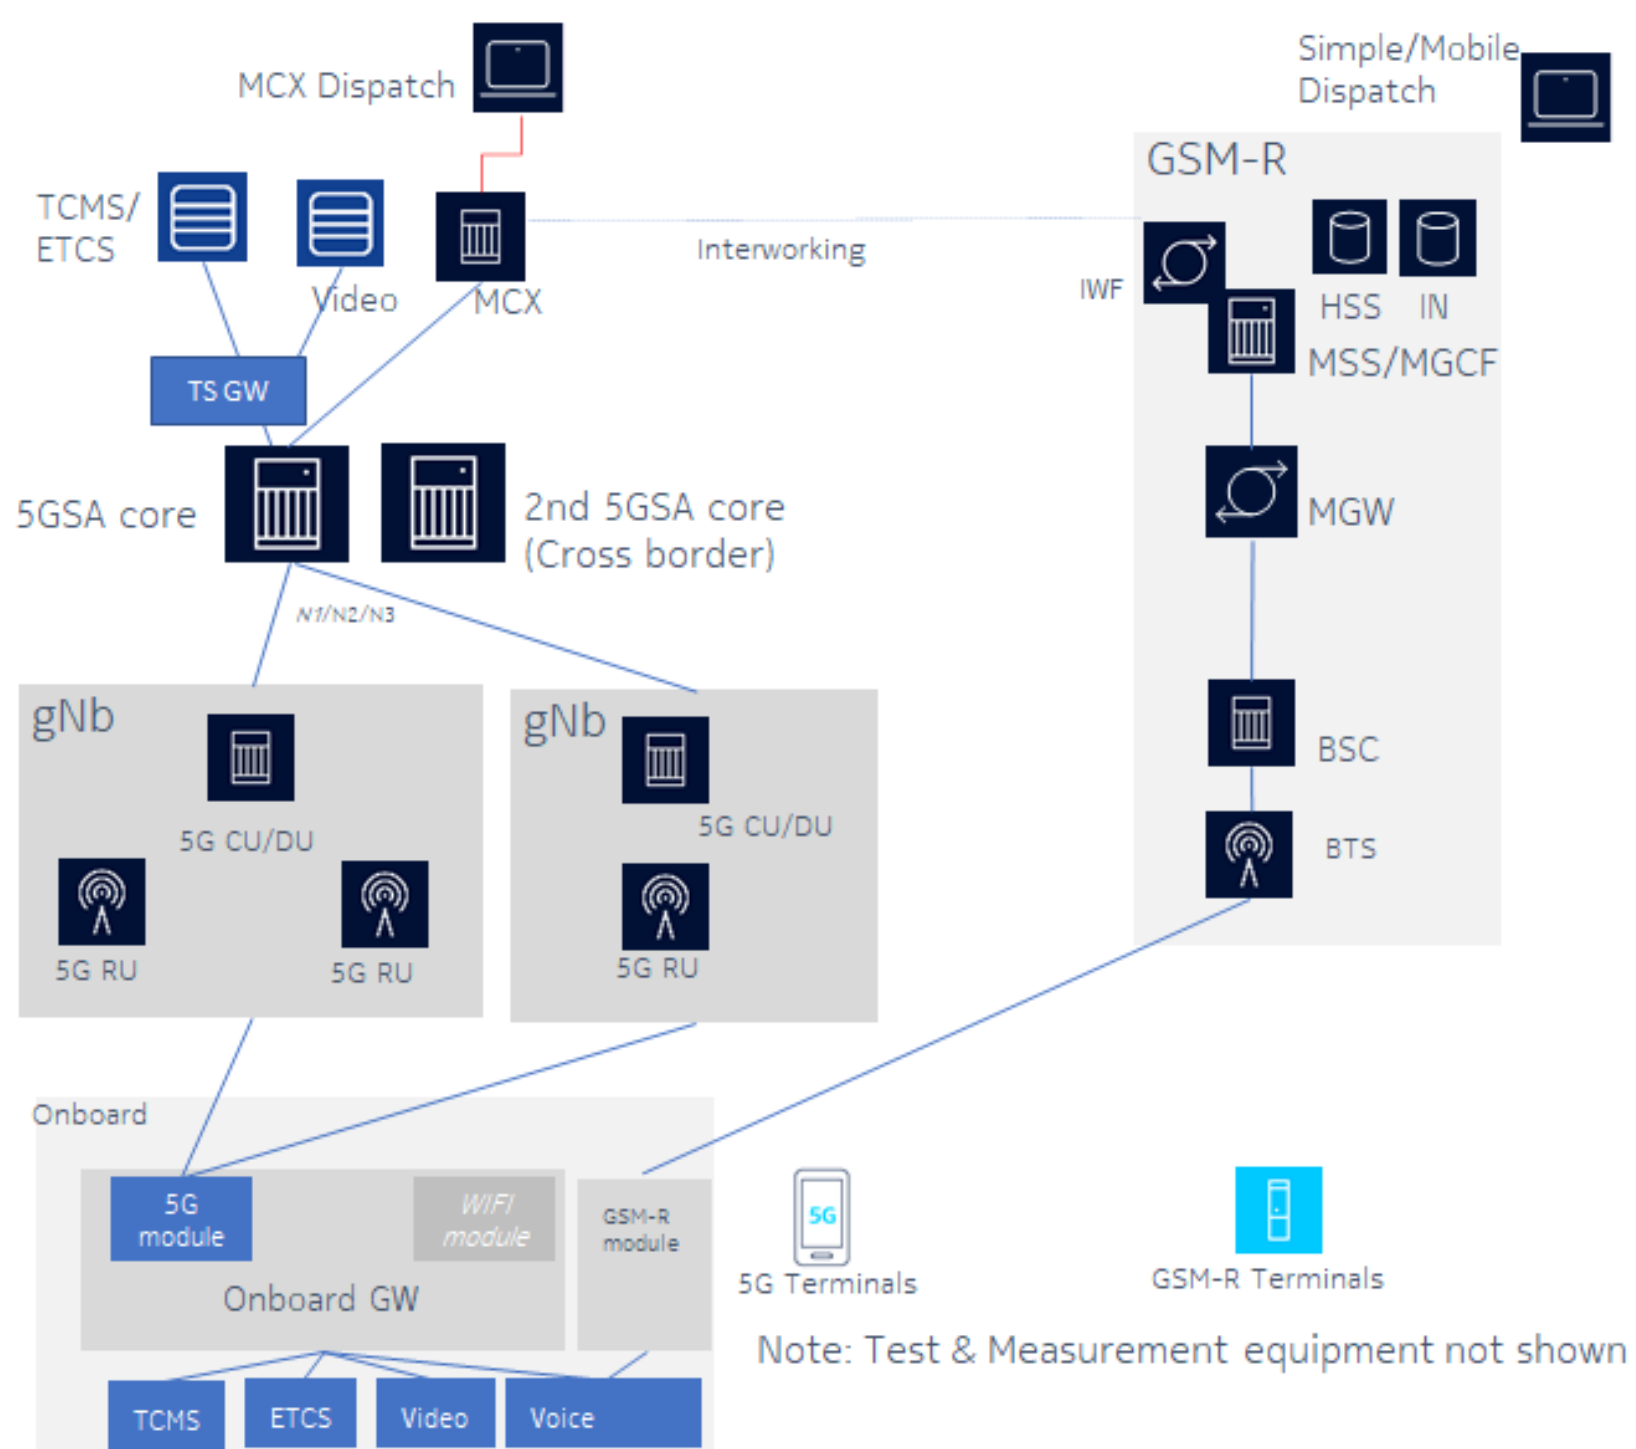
MCX Dispatch

Simple/Mobile Dispatch

GSM-R

TCMS/ ETCS

Video

MCX

Interworking

IWF

HSS

IN

MSS/MGCF

TS GW

5GSA core

2nd 5GSA core (Cross border)

MGW

N1/N2/N3

gNb

5G CU/DU

5G RU

5G RU

gNb

5G CU/DU

5G RU

BSC

BTS

Onboard

5G module

WIFI module

GSM-R module

Onboard GW

5G

5G Terminals

GSM-R Terminals

Note: Test & Measurement equipment not shown

TCMS

ETCS

Video

Voice